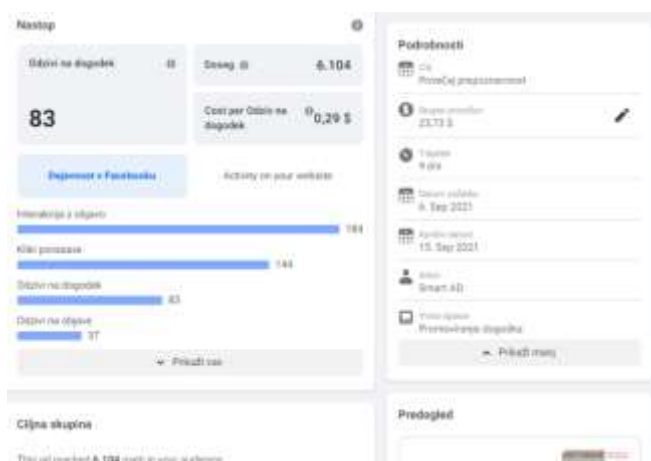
Nastop

Odzivi na dogodek

83

Doseg

6.104

Cost per Odziv na dogodek

0,29 $

Dejavnost v Facebooku

Activity on your website

Interakcije z objavo

184

Kliki povezave

144

Odzivi na dogodek

83

Odzivi na objave

37

Prikaži vse

Podrobnosti

Cilj
Povečaj prepoznavnost

Skupni proračun
23,73 $

Trajanje
9 dni

Datum začetka
6. Sep 2021

Končni datum
15. Sep 2021

Avtor
Smart AD

Vrsta oglasa
Promoviranje dogodka

Prikaži manj

Ciljna skupina

This ad reached 6.104 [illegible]

Predogled